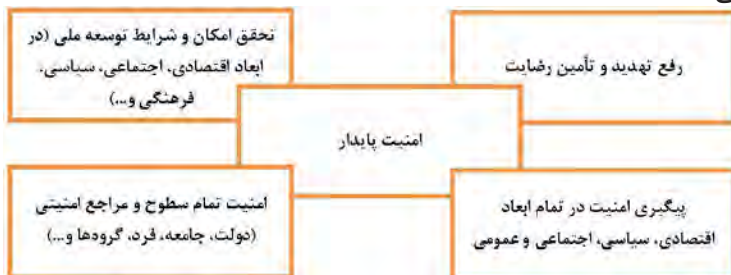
رفع تهدید و تأمین رضایت

تحقق امکان و شرایط توسعه ملی (در ابعاد اقتصادی، اجتماعی، سیاسی، فرهنگی و...)

امنیت پایدار

پیگیری امنیت در تمام ابعاد اقتصادی، سیاسی، اجتماعی و عمومی

امنیت تمام سطوح و مراجع امنیتی (دولت، جامعه، فرد، گروه‌ها و...)